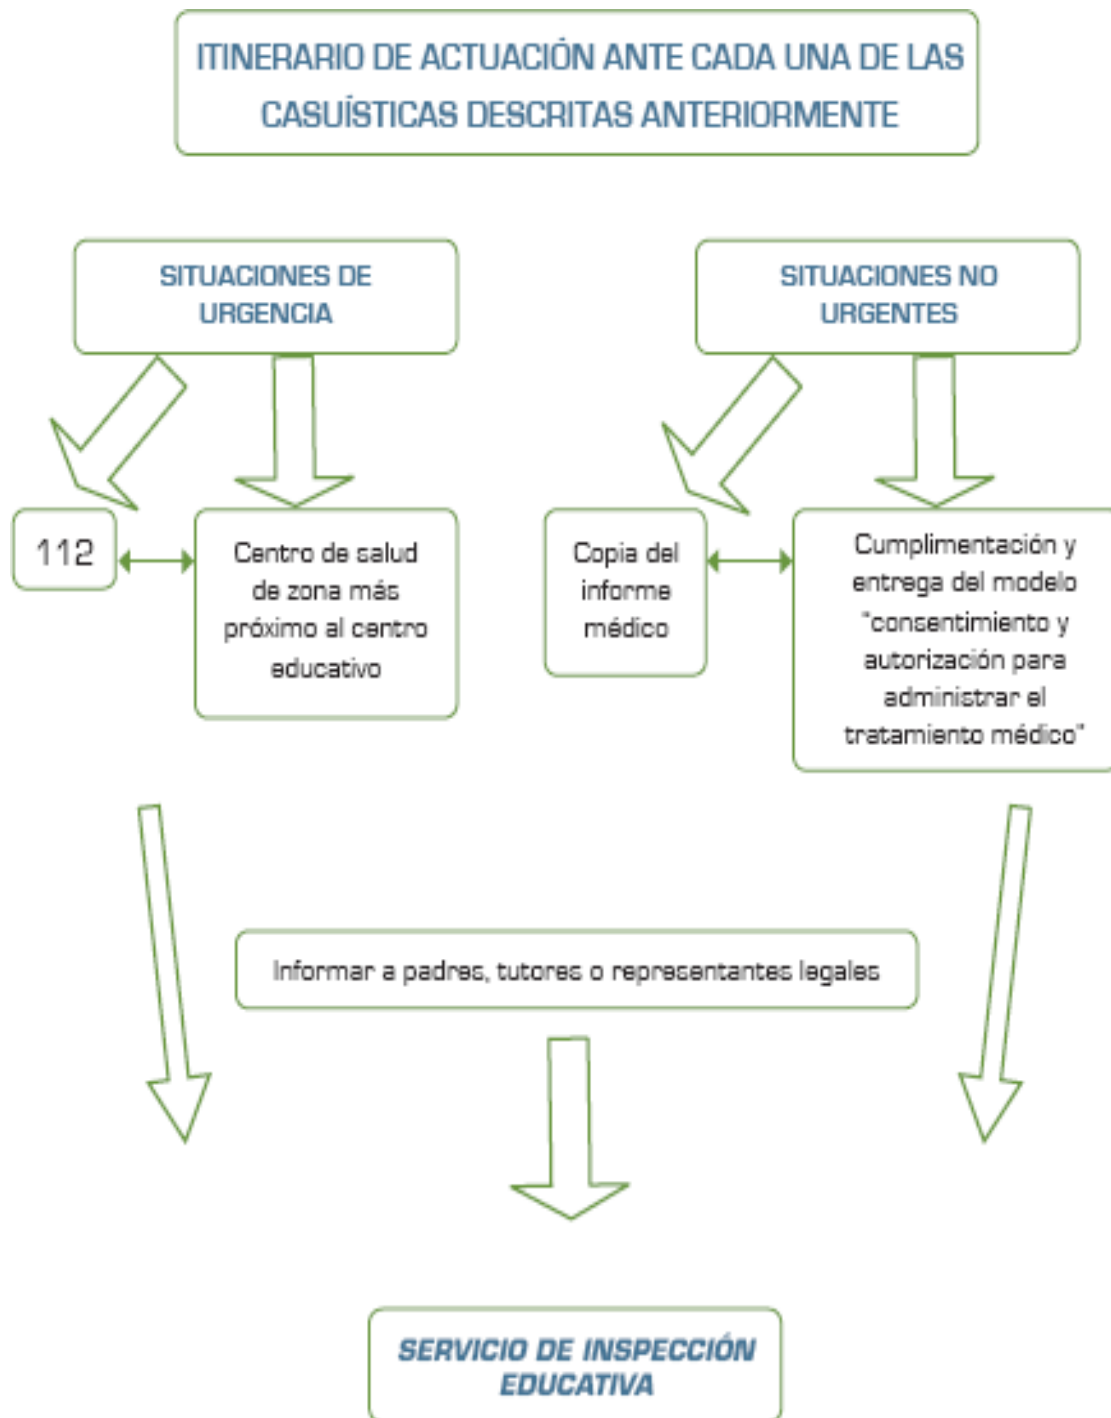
ITINERARIO DE ACTUACIÓN ANTE CADA UNA DE LAS CASUÍSTICAS DESCRITAS ANTERIORMENTE

SITUACIONES DE URGENCIA

SITUACIONES NO URGENTES

112

Centro de salud de zona más próximo al centro educativo

Copia del informe médico

Cumplimentación y entrega del modelo "consentimiento y autorización para administrar el tratamiento médico"

Informar a padres, tutores o representantes legales

SERVICIO DE INSPECCIÓN EDUCATIVA